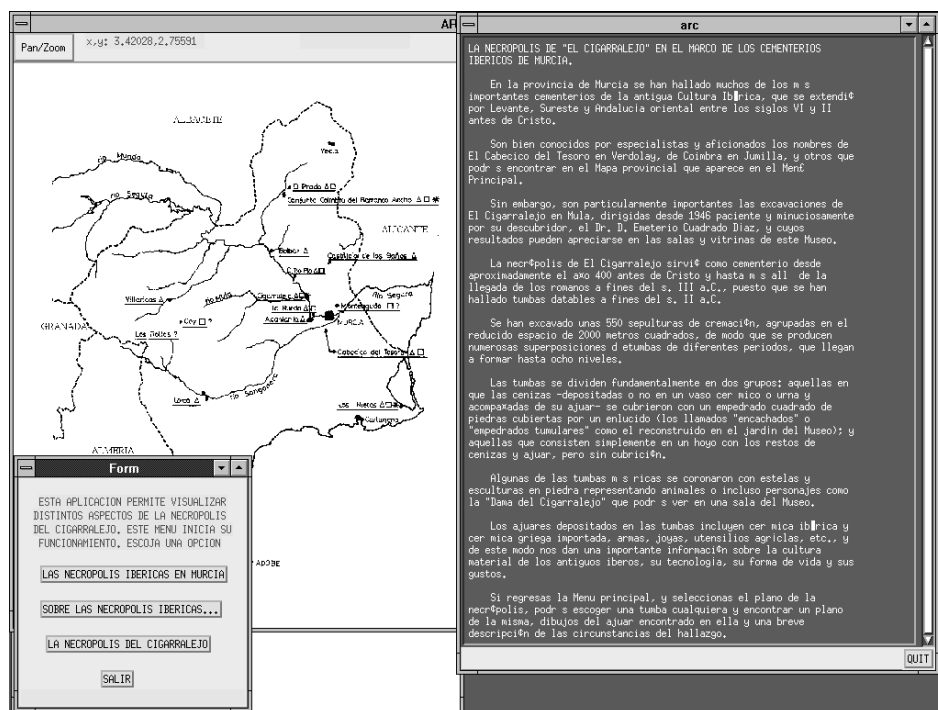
AR

Pan/Zoom x,y: 3.42028,2.75591

ALBACETE

Yecla

rio Mundo

rio Segura

El Prado

Conjunto Coimbra del Barranco Ancho

ALICANTE

Bolbax

Cagitan de los Baños

C. Pio Alto

Villaricos

rio Mula

Cigarralejo

GRANADA

Cay

Los Bolles ?

Monteagudo

MURCIA

Cabecico del Tesoro

Lorca

rio Sangonera

Las Huecas

ALMERIA

Cartagena

ADOBE

Form

ESTA APLICACION PERMITE VISUALIZAR DISTINTOS ASPECTOS DE LA NECROPOLIS DEL CIGARRALEJO, ESTE MENU INICIA SU FUNCIONAMIENTO, ESCOJA UNA OPCION

LAS NECROPOLIS IBERICAS EN MURCIA

SOBRE LAS NECROPOLIS IBERICAS...

LA NECROPOLIS DEL CIGARRALEJO

SALIR

arc

LA NECROPOLIS DE "EL CIGARRALEJO" EN EL MARCO DE LOS CEMENTERIOS IBERICOS DE MURCIA.

En la provincia de Murcia se han hallado muchos de los m s importantes cementerios de la antigua Cultura Ib▮rica, que se extendi¢ por Levante, Sureste y Andalucia oriental entre los siglos VI y II antes de Cristo.

Son bien conocidos por especialistas y aficionados los nombres de El Cabecico del Tesoro en Verdolay, de Coimbra en Jumilla, y otros que podr s encontrar en el Mapa provincial que aparece en el Men€ Principal.

Sin embargo, son particularmente importantes las excavaciones de El Cigarralejo en Mula, dirigidas desde 1946 paciente y minuciosamente por su descubridor, el Dr. D. Emeterio Cuadrado Diaz, y cuyos resultados pueden apreciarse en las salas y vitrinas de este Museo.

La necr¢polis de El Cigarralejo sirvi¢ como cementerio desde aproximadamente el a×o 400 antes de Cristo y hasta m s all  de la llegada de los romanos a fines del s. III a.C., puesto que se han hallado tumbas datables a fines del s. II a.C.

Se han excavado unas 550 sepulturas de cremaci¢n, agrupadas en el reducido espacio de 2000 metros cuadrados, de modo que se producen numerosas superposiciones d etumbas de diferentes periodos, que llegan a formar hasta ocho niveles.

Las tumbas se dividen fundamentalmente en dos grupos; aquellas en que las cenizas -depositadas o no en un vaso cer mico o urna y acompa×adas de su ajuar- se cubrieron con un empedrado cuadrado de piedras cubiertas por un enlucido (los llamados "encachados" o "empedrados tumulares" como el reconstruido en el jardin del Museo); y aquellas que consisten simplemente en un hoyo con los restos de cenizas y ajuar, pero sin cubrici¢n.

Algunas de las tumbas m s ricas se coronaron con estelas y esculturas en piedra representando animales o incluso personajes como la "Dama del Cigarralejo" que podr s ver en una sala del Museo.

Los ajuares depositados en las tumbas incluyen cer mica ib▮rica y cer mica griega importada, armas, joyas, utensilios agricolas, etc., y de este modo nos dan una importante informaci¢n sobre la cultura material de los antiguos iberos, su tecnologia, su forma de vida y sus gustos.

Si regresas la Menu principal, y seleccionas el plano de la necr¢polis, podr s escoger una tumba cualquiera y encontrar un plano de la misma, dibujos del ajuar encontrado en ella y una breve descripci¢n de las circunstancias del hallazgo.

QUIT